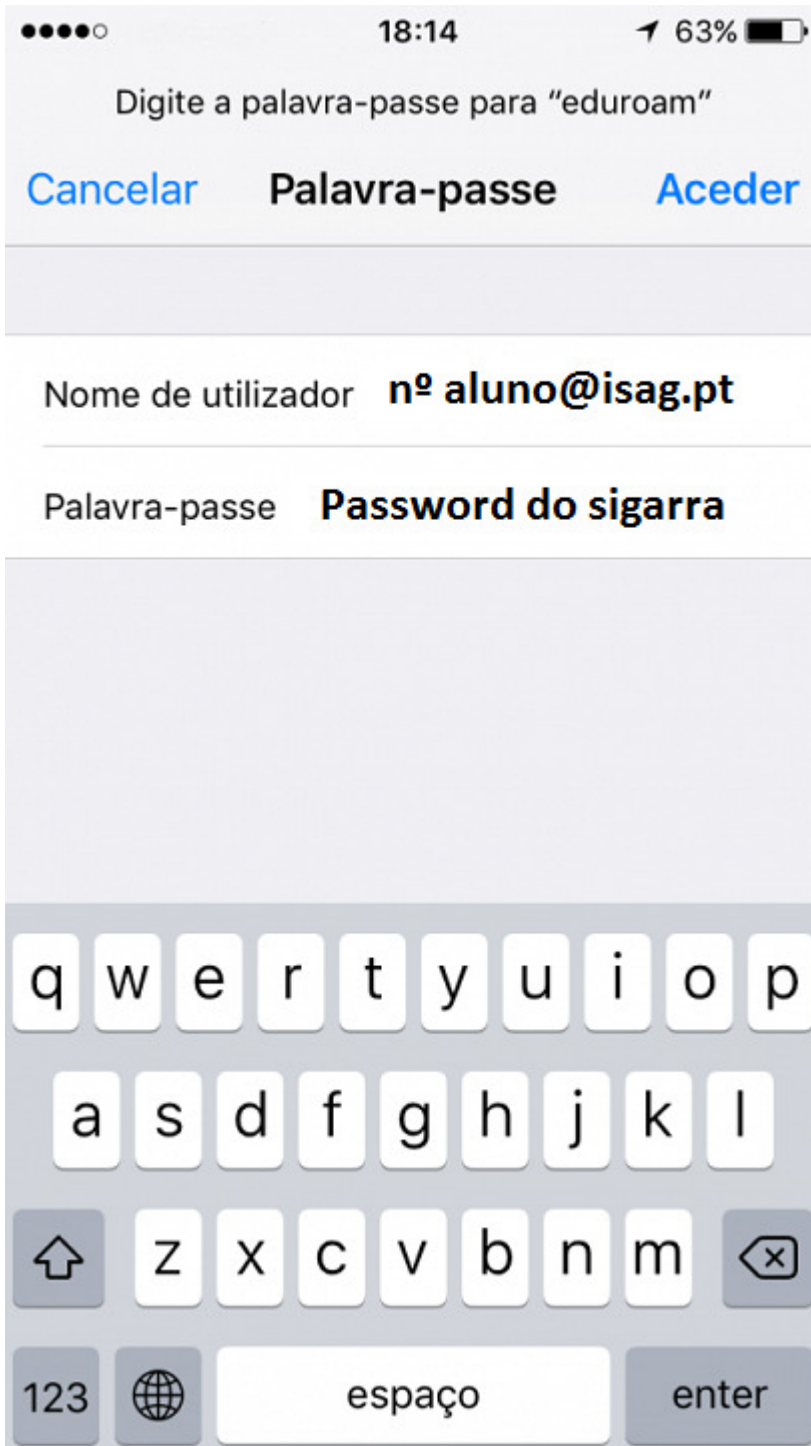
18:14 63%

Digite a palavra-passe para "eduroam"

Cancelar Palavra-passe Aceder

Nome de utilizador nº aluno@isag.pt

Palavra-passe Password do sigarra

q w e r t y u i o p

a s d f g h j k l

z x c v b n m

123 espaço enter